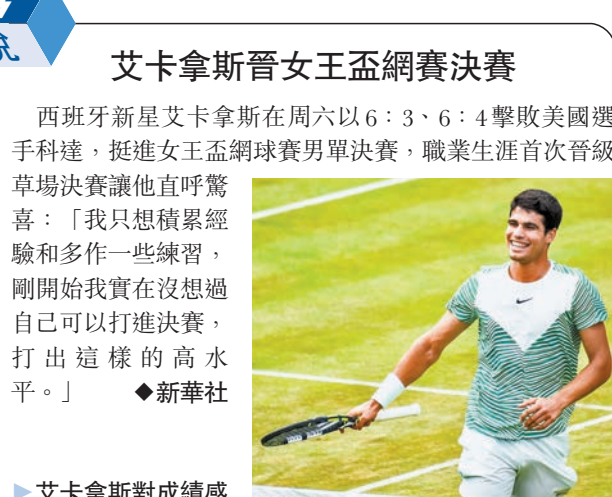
流

艾卡拿斯晉女王盃網賽決賽

西班牙新星艾卡拿斯在周六以6：3、6：4擊敗美國選手科達，挺進女王盃網球賽男單決賽，職業生涯首次晉級草場決賽讓他直呼驚喜：「我只想積累經驗和多作一些練習，剛開始我實在沒想過自己可以打進決賽，打出這樣的高水平。」 ◆新華社

▶艾卡拿斯對成績感